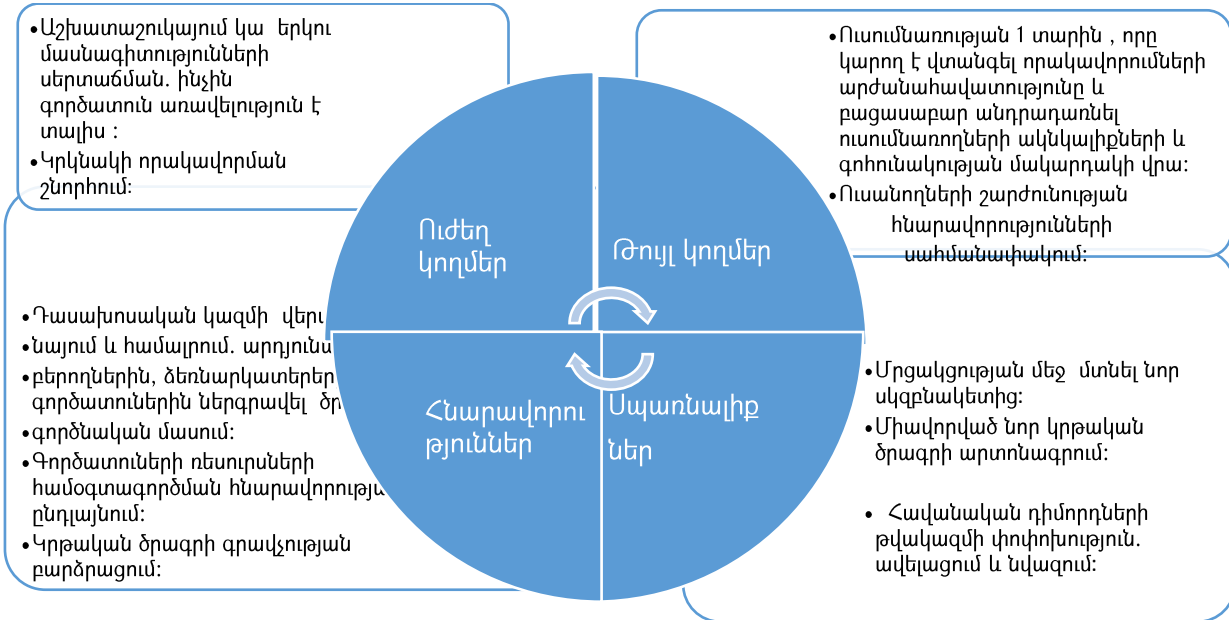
•Աշխատաշուկայում կա երկու մասնագիտությունների սերտաճման. ինչին գործատուն առավելություն է տալիս ։
•Կրկնակի որակավորման շնորհում։

•Ուսումնառության 1 տարին , որը կարող է վտանգել որակավորումների արժանահավատությունը և բացասաբար անդրադառնել ուսումնառողների ակնկալիքների և գոհունակության մակարդակի վրա։
•Ուսանողների շարժունության հնարավորությունների սահմանափակում։

Ուժեղ կողմեր

Թույլ կողմեր

Հնարավորու թյուններ

Սպառնալիք ներ

•Դասախոսական կազմի վերլ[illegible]
•նայում և համալրում. արդյունա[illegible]
•բերողներին, ձեռնարկատերեր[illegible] գործատուներին ներգրավել ծ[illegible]
•գործնական մասում։
•Գործատուների ռեսուրսների համօգտագործման հնարավորությա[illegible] ընդլայնում։
•Կրթական ծրագրի գրավչության բարձրացում։

•Մրցակցության մեջ մտնել նոր սկզբնակետից։
•Միավորված նոր կրթական ծրագրի արտոնագրում։

• Հավանական դիմորդների թվակազմի փոփոխություն. ավելացում և նվազում։